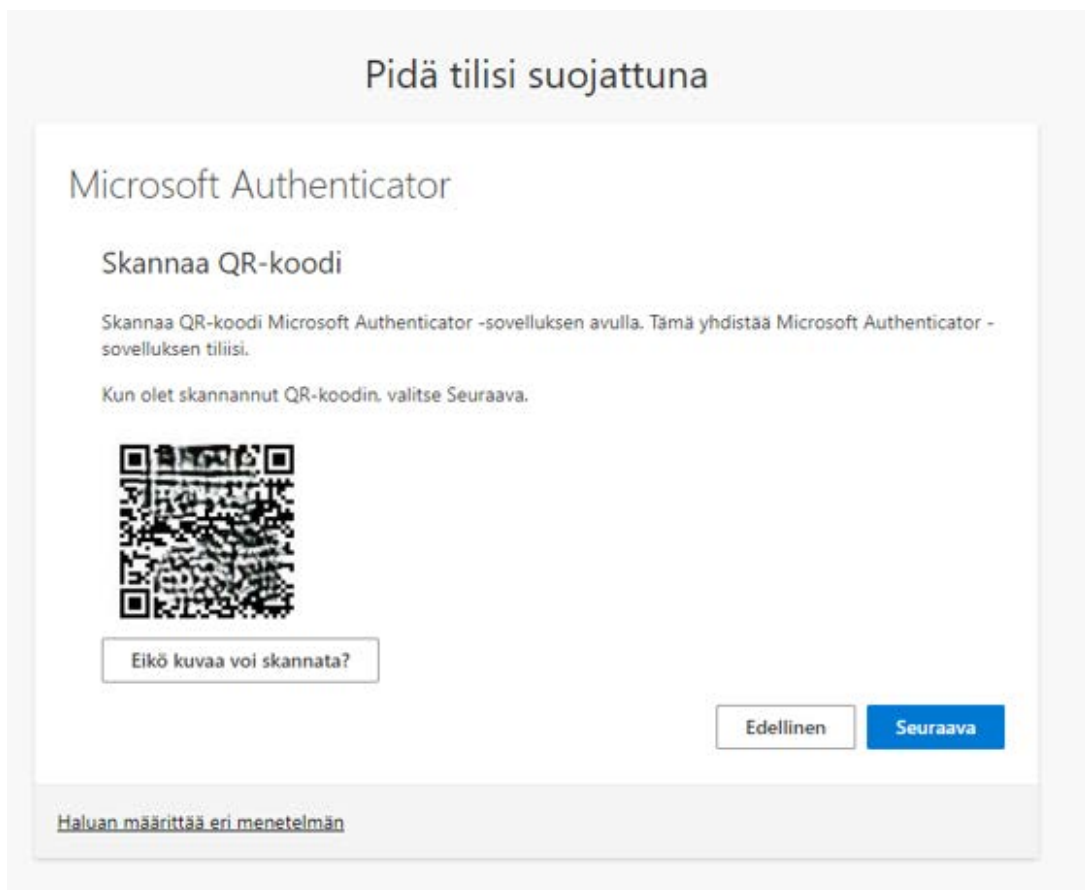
Pidä tilisi suojattuna

Microsoft Authenticator

Skannaa QR-koodi

Skannaa QR-koodi Microsoft Authenticator -sovelluksen avulla. Tämä yhdistää Microsoft Authenticator -sovelluksen tiliisi.

Kun olet skannannut QR-koodin, valitse Seuraava.

Eikö kuvaa voi skannata?

Edellinen

Seuraava

Haluan määrittää eri menetelmän